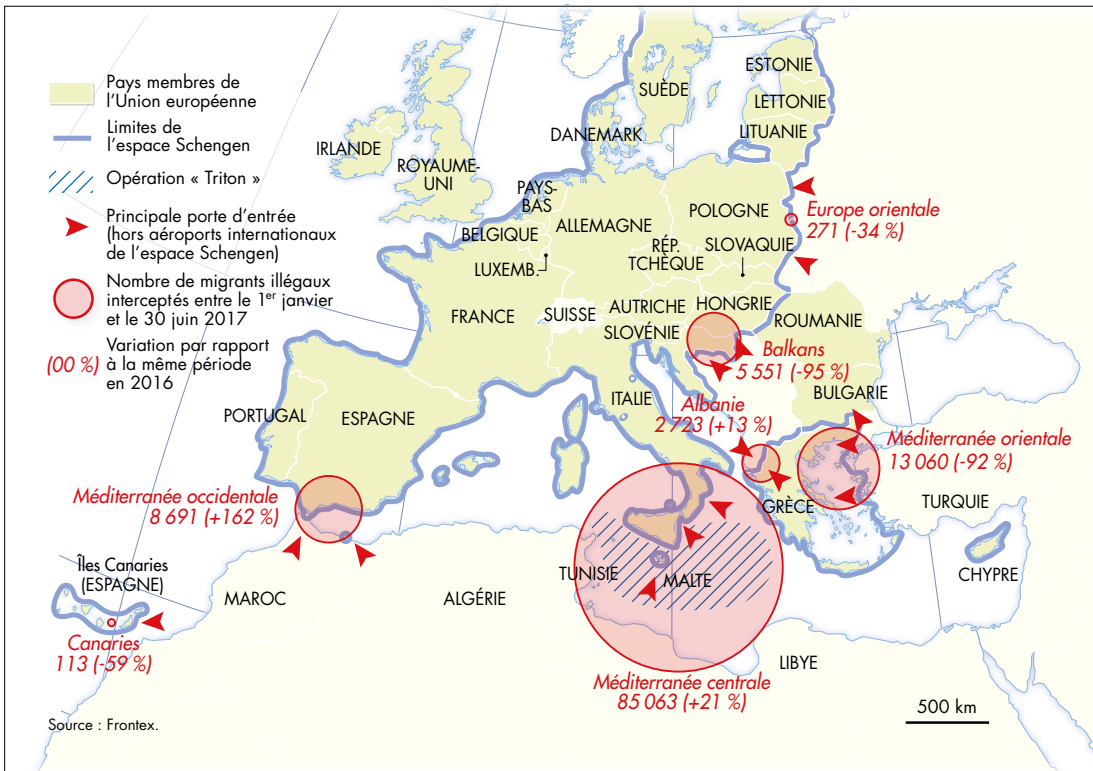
Pays membres de l'Union européenne

Limites de l'espace Schengen

Opération « Triton »

Principale porte d'entrée (hors aéroports internationaux de l'espace Schengen)

Nombre de migrants illégaux interceptés entre le 1$^{er}$ janvier et le 30 juin 2017

(00 %) Variation par rapport à la même période en 2016

ESTONIE
SUÈDE
LETTONIE
DANEMARK
LITUANIE
IRLANDE
ROYAUME-UNI
PAYS-BAS
POLOGNE
Europe orientale
271 (-34 %)
ALLEMAGNE
BELGIQUE
RÉP. TCHÈQUE
SLOVAQUIE
LUXEMB.
FRANCE
SUISSE
AUTRICHE
HONGRIE
SLOVÉNIE
ROUMANIE
Balkans
5 551 (-95 %)
PORTUGAL
ESPAGNE
ITALIE
BULGARIE
Albanie
2 723 (+13 %)
Méditerranée orientale
13 060 (-92 %)
Méditerranée occidentale
8 691 (+162 %)
GRÈCE
TURQUIE
Îles Canaries (ESPAGNE)
TUNISIE
MALTE
CHYPRE
MAROC
ALGÉRIE
Canaries
113 (-59 %)
LIBYE
Méditerranée centrale
85 063 (+21 %)
500 km
Source : Frontex.